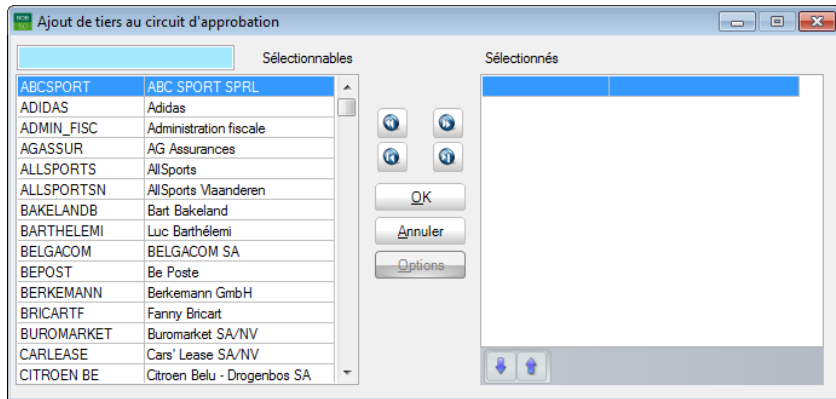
Ajout de tiers au circuit d'approbation

Sélectionnables

| ABCSPORT | ABC SPORT SPRL |
|---|---|
| ADIDAS | Adidas |
| ADMIN_FISC | Administration fiscale |
| AGASSUR | AG Assurances |
| ALLSPORTS | AllSports |
| ALLSPORTSN | AllSports Vlaanderen |
| BAKELANDB | Bart Bakeland |
| BARTHELEMI | Luc Barthélemi |
| BELGACOM | BELGACOM SA |
| BEPOST | Be Poste |
| BERKEMANN | Berkemann GmbH |
| BRICARTF | Fanny Bricart |
| BUROMARKET | Buromarket SA/NV |
| CARLEASE | Cars' Lease SA/NV |
| CITROEN BE | Citroen Belu - Drogenbos SA |

OK
Annuler
Options

Sélectionnés